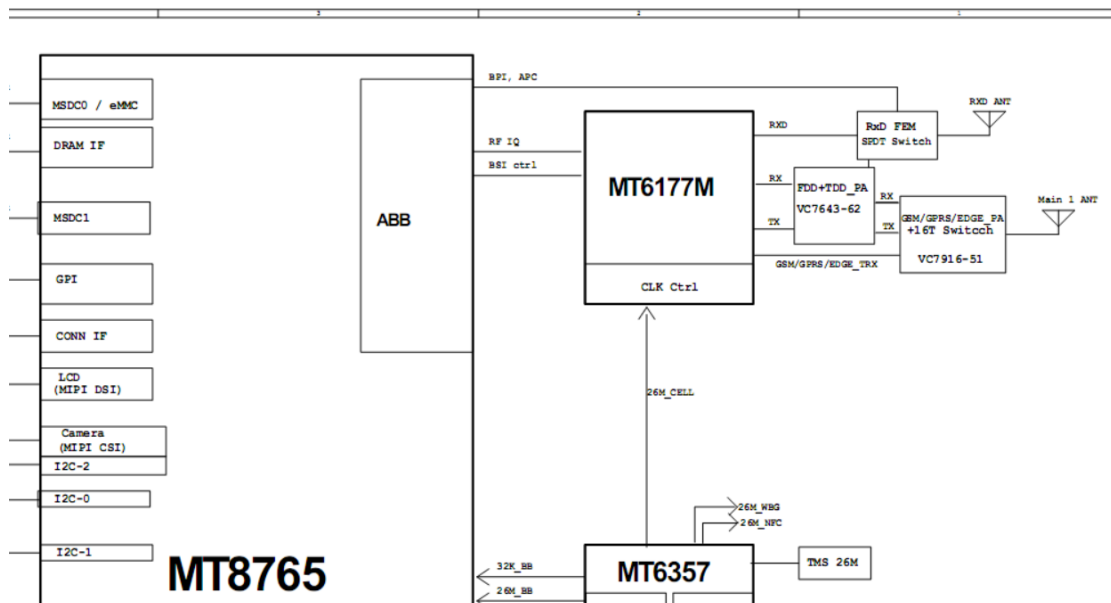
3

2

1

MSDC0 / eMMC

DRAM IF

MSDC1

GPI

CONN IF

LCD
(MIPI DSI)

Camera
(MIPI CSI)

I2C-2

I2C-0

I2C-1

MT8765

ABB

BPI, APC

RF IQ

BSI ctrl

MT6177M

CLK Ctrl

RXD

RX

TX

RxD FEM
SPDT Switch

RXD ANT

FDD+TDD_PA
VC7643-62

RX

TX

GSM/GPRS/EDGE_PA
+16T Switch

VC7916-51

Main 1 ANT

GSM/GPRS/EDGE_TRX

26M_CELL

26M_WBG

26M_NFC

MT6357

TMS 26M

32K_BB

26M_BB